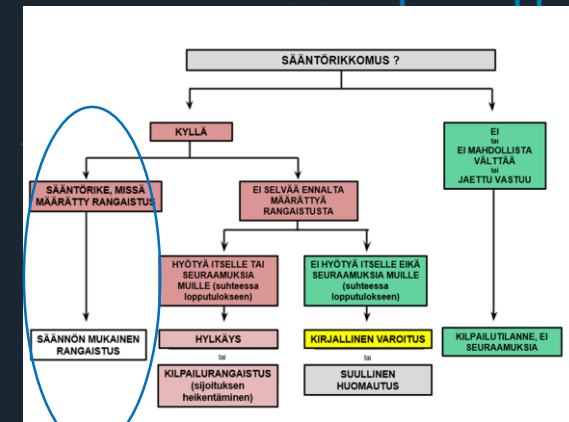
SÄÄNTÖRIKKOMUS ?

KYLLÄ

SÄÄNTÖRIKE, MISSÄ MÄÄRÄTTY RANGAISTUS

SÄÄNNÖN MUKAINEN RANGAISTUS

EI SELVÄÄ ENNALTA MÄÄRÄTTYÄ RANGAISTUSTA

HYÖTYÄ ITSELLE TAI SEURAAMUKSIA MUILLE (suhteessa lopputulokseen)

HYLKÄYS

tai

KILPAILURANGAISTUS (sijoituksen heikentäminen)

EI HYÖTYÄ ITSELLE EIKÄ SEURAAMUKSIA MUILLE (suhteessa lopputulokseen)

KIRJALLINEN VAROITUS

tai

SUULLINEN HUOMAUTUS

EI
tai
EI MAHDOLLISTA VÄLTTÄÄ
tai
JAETTU VASTUU

KILPAILUTILANNE, EI SEURAAMUKSIA